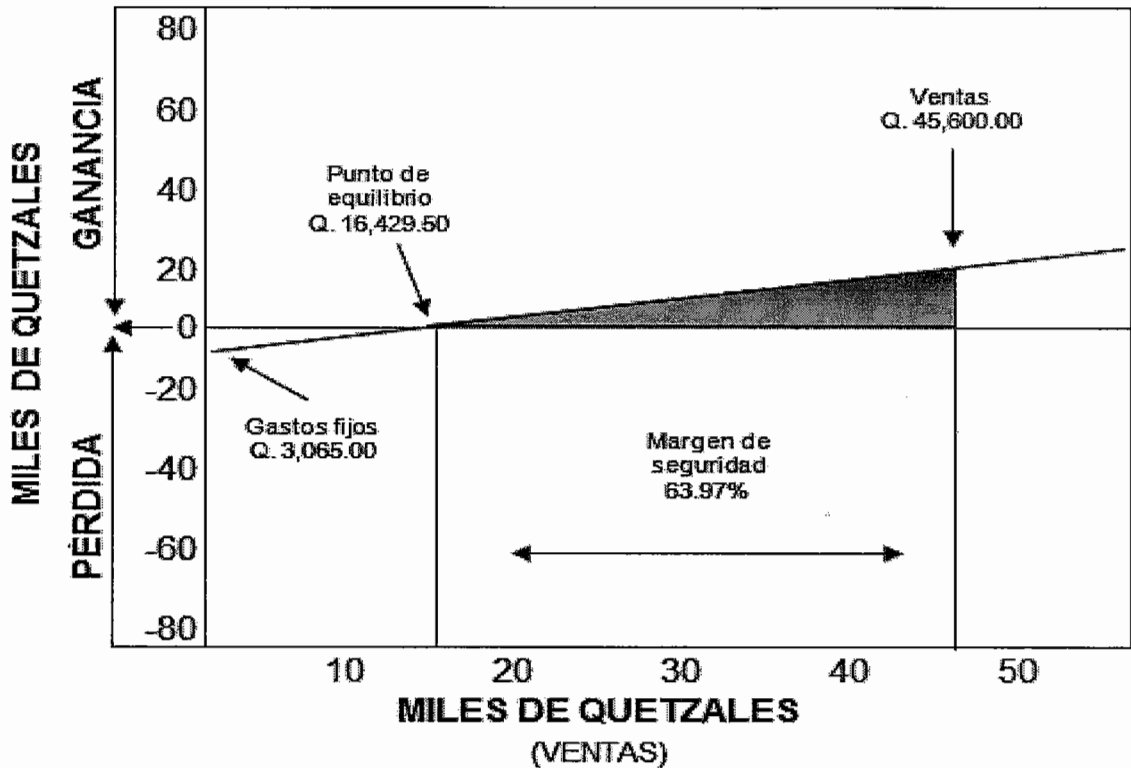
MILES DE QUETZALES

GANANCIA

PÈRDIDA

80
60
40
20
0
-20
-40
-60
-80

Ventas
Q. 45,600.00

Punto de equilibrio
Q. 16,429.50

Gastos fijos
Q. 3,065.00

Margen de seguridad
63.97%

10 20 30 40 50

MILES DE QUETZALES
(VENTAS)